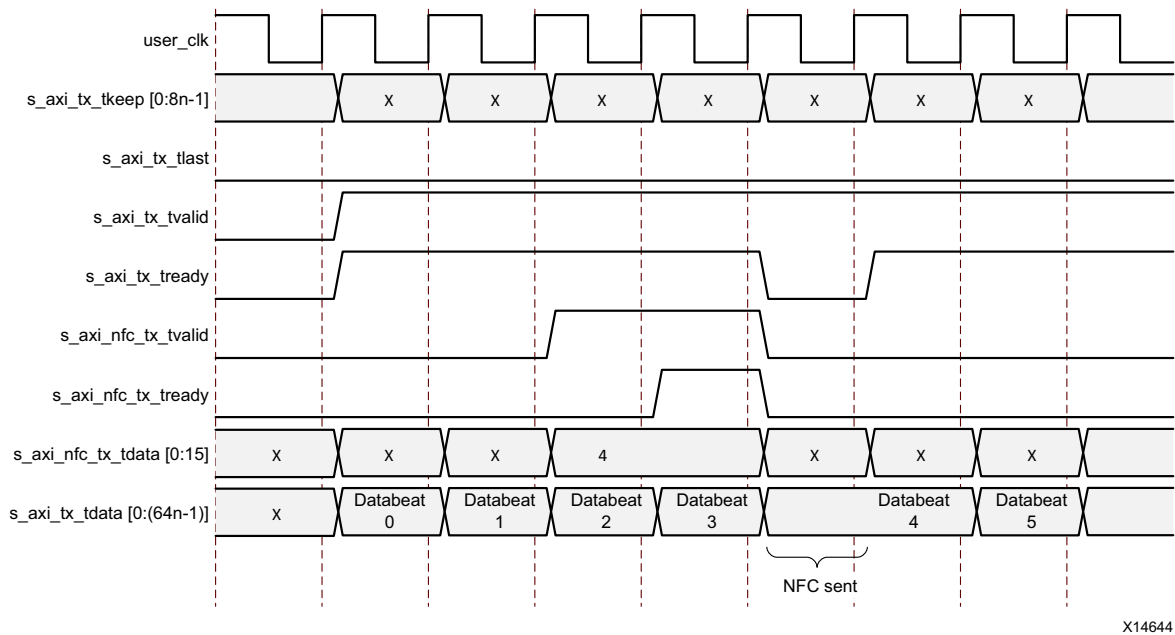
user_clk

s_axi_tx_tkeep [0:8n-1]

X X X X X X X

s_axi_tx_tlast

s_axi_tx_tvalid

s_axi_tx_tready

s_axi_nfc_tx_tvalid

s_axi_nfc_tx_tready

s_axi_nfc_tx_tdata [0:15]

X X X 4 X X X

s_axi_tx_tdata [0:(64n-1)]

X

Databeat 0

Databeat 1

Databeat 2

Databeat 3

Databeat 4

Databeat 5

NFC sent

X14644